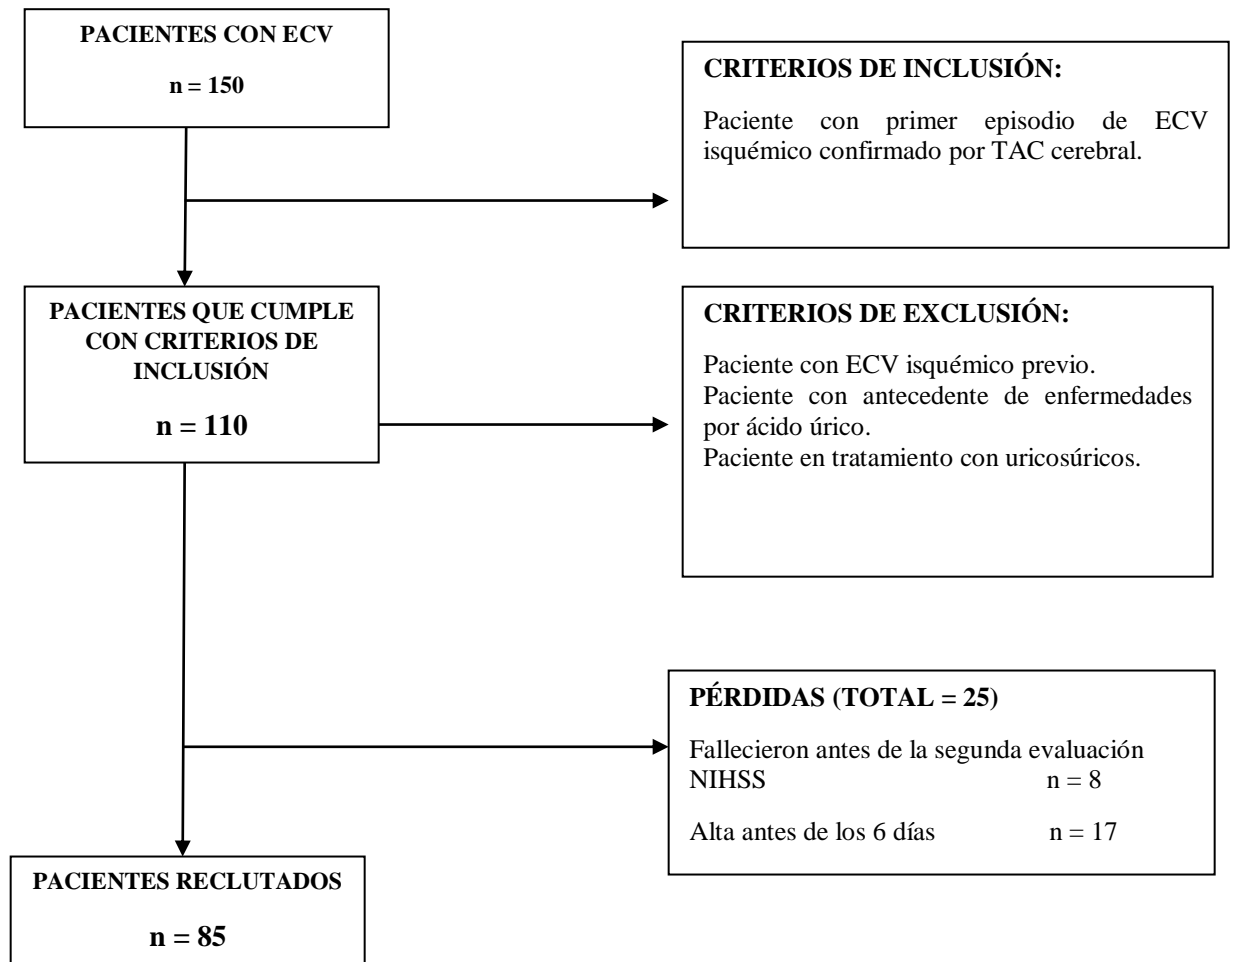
PACIENTES CON ECV

n = 150

CRITERIOS DE INCLUSIÓN:

Paciente con primer episodio de ECV isquémico confirmado por TAC cerebral.

PACIENTES QUE CUMPLE CON CRITERIOS DE INCLUSIÓN

n = 110

CRITERIOS DE EXCLUSIÓN:

Paciente con ECV isquémico previo.
Paciente con antecedente de enfermedades por ácido úrico.
Paciente en tratamiento con uricosúricos.

PÉRDIDAS (TOTAL = 25)

Fallecieron antes de la segunda evaluación NIHSS n = 8

Alta antes de los 6 días n = 17

PACIENTES RECLUTADOS

n = 85